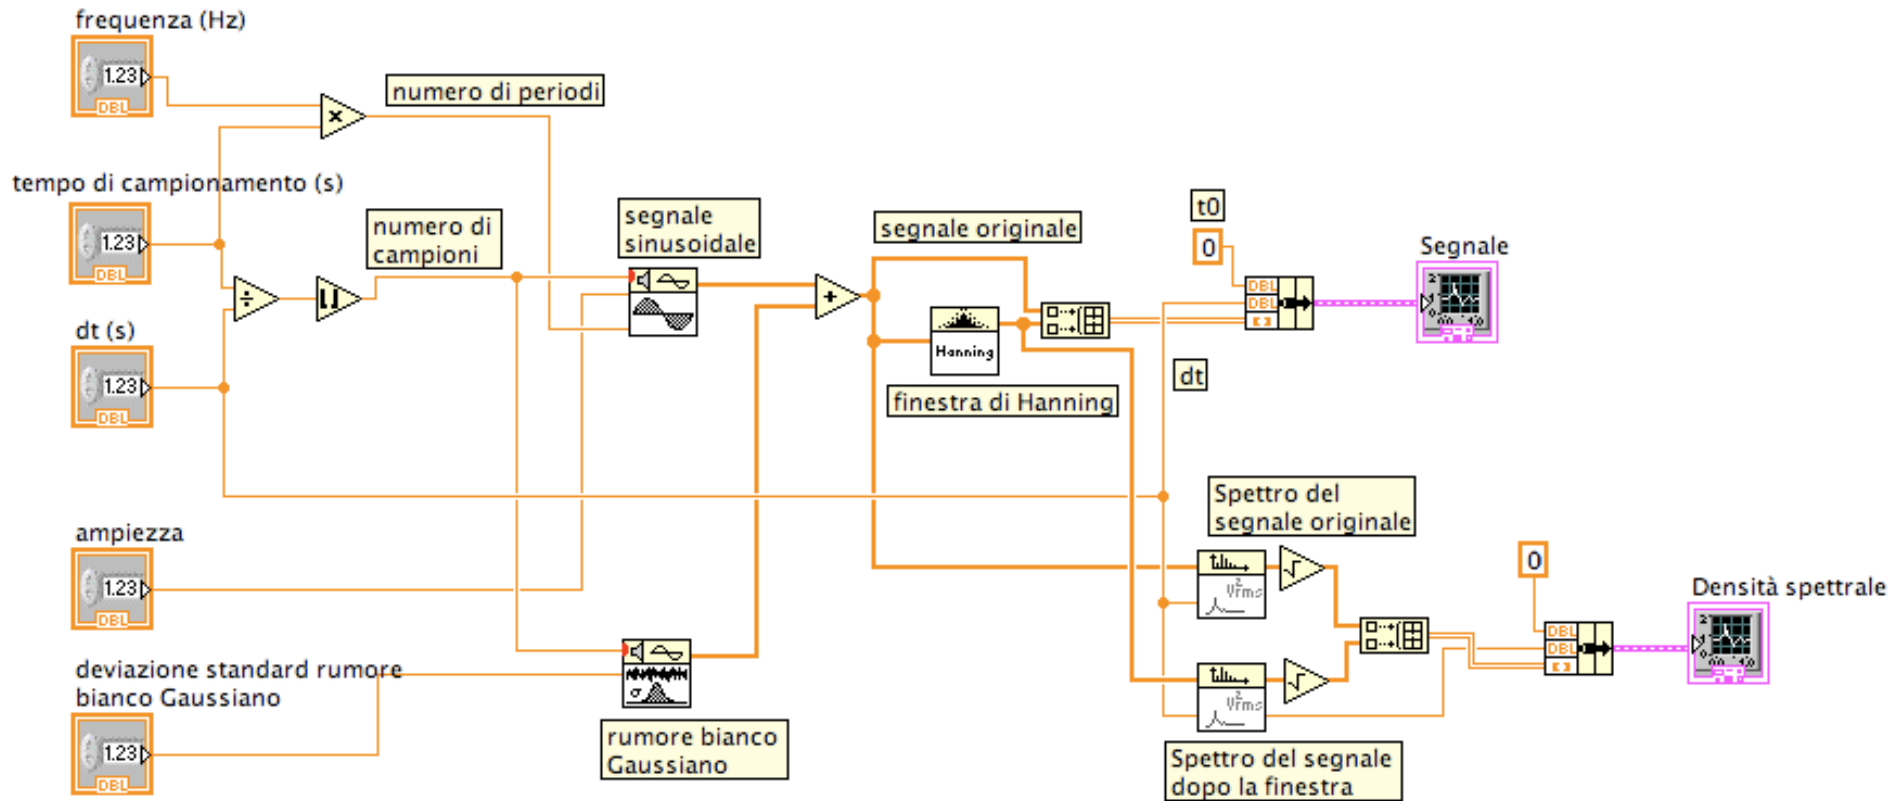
frequenza (Hz)

1.23

DBL

numero di periodi

tempo di campionamento (s)

1.23

DBL

numero di campioni

segnale sinusoidale

segnale originale

t0

0

Segnale

dt (s)

1.23

DBL

Hanning

finestra di Hanning

dt

Spettro del segnale originale

ampiezza

1.23

DBL

0

Densità spettrale

deviazione standard rumore bianco Gaussiano

1.23

DBL

rumore bianco Gaussiano

Spettro del segnale dopo la finestra